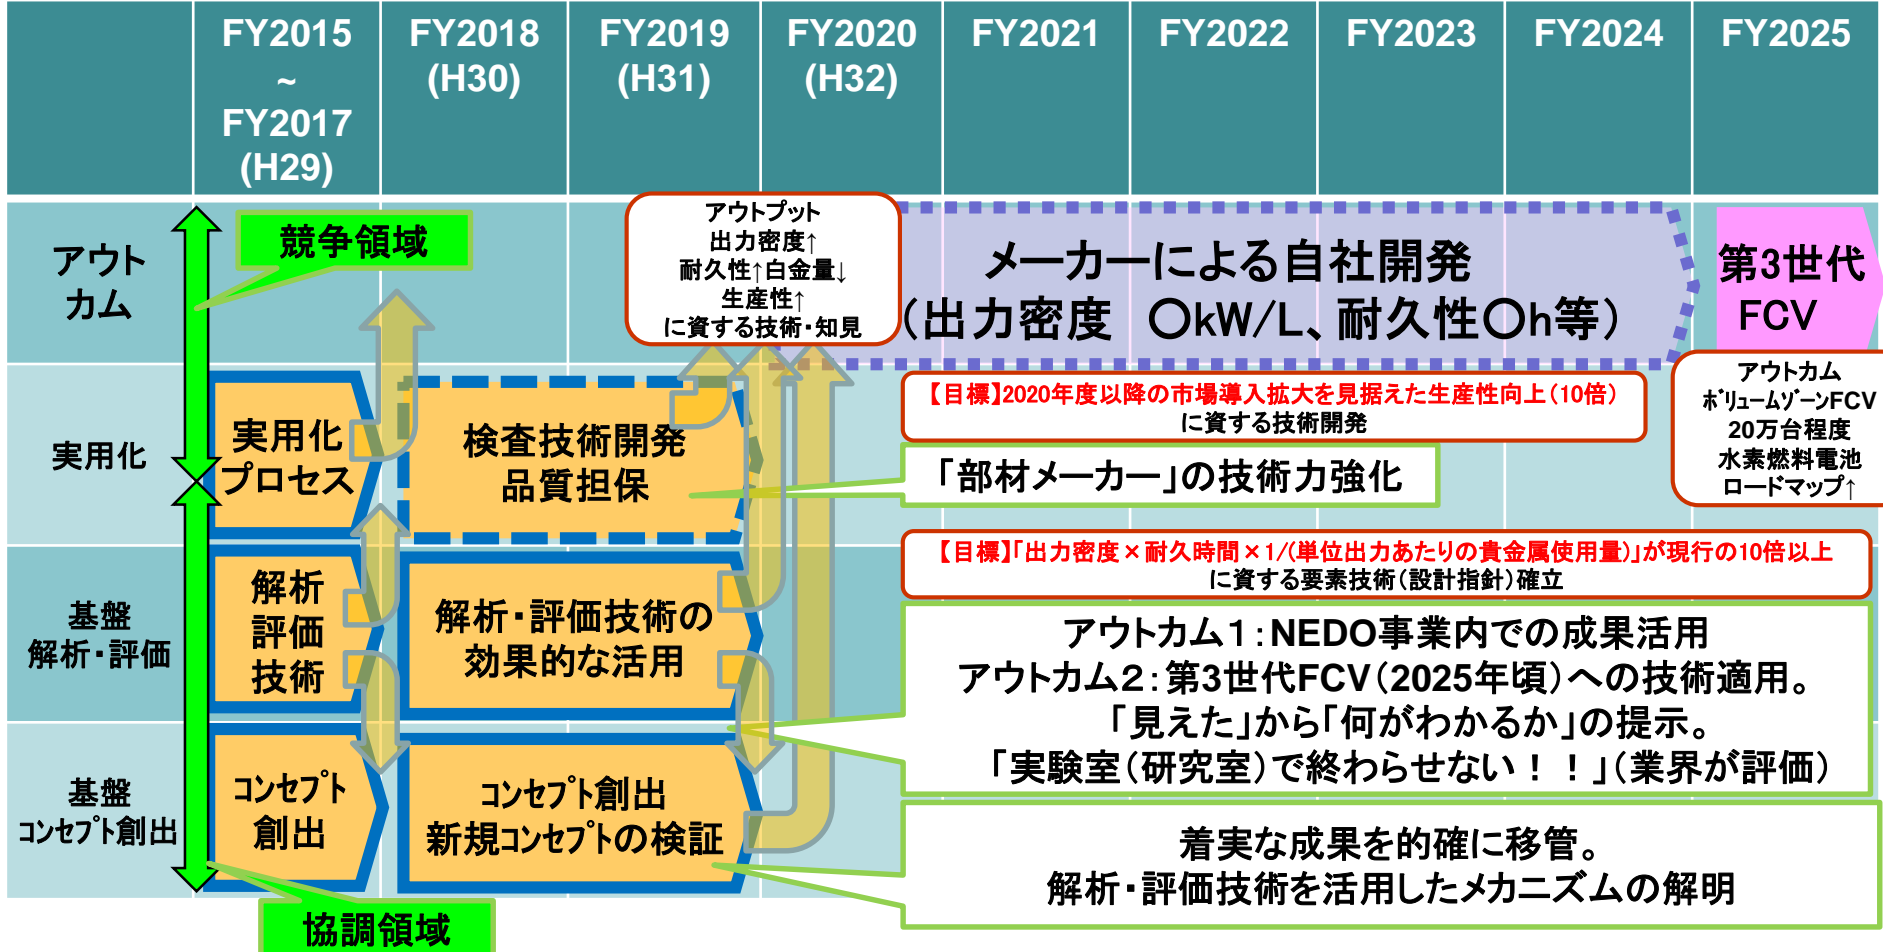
| | FY2015 ~ FY2017 (H29) | FY2018 (H30) | FY2019 (H31) | FY2020 (H32) | FY2021 | FY2022 | FY2023 | FY2024 | FY2025 |
|---|---|---|---|---|---|---|---|---|---|

アウトカム

競争領域

アウトプット
出力密度↑
耐久性↑白金量↓
生産性↑
に資する技術・知見

メーカーによる自社開発
(出力密度 ○kW/L、耐久性○h等)

第3世代 FCV

実用化

実用化プロセス

検査技術開発
品質担保

【目標】2020年度以降の市場導入拡大を見据えた生産性向上(10倍)
に資する技術開発

アウトカム
ボリュームゾーンFCV
20万台程度
水素燃料電池
ロードマップ↑

「部材メーカー」の技術力強化

基盤
解析・評価

解析評価技術

解析・評価技術の
効果的な活用

【目標】「出力密度×耐久時間×1/(単位出力あたりの貴金属使用量)」が現行の10倍以上
に資する要素技術(設計指針)確立

アウトカム1:NEDO事業内での成果活用
アウトカム2:第3世代FCV(2025年頃)への技術適用。
「見えた」から「何がわかるか」の提示。
「実験室(研究室)で終わらせない!!」(業界が評価)

基盤
コンセプト創出

コンセプト創出

コンセプト創出
新規コンセプトの検証

着実な成果を的確に移管。
解析・評価技術を活用したメカニズムの解明

協調領域